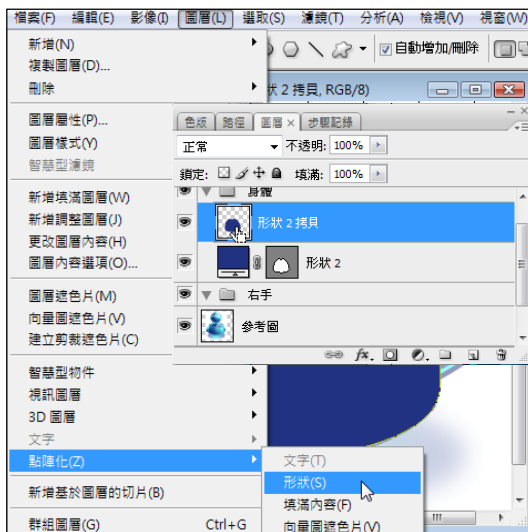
檔案(F) 編輯(E) 影像(I) 圖層(L) 選取(S) 濾鏡(T) 分析(A) 檢視(V) 視窗(W)

自動增加/刪除

狀 2 拷貝, RGB/8)

新增(N)
複製圖層(D)...
刪除

圖層屬性(P)...
圖層樣式(Y)
智慧型濾鏡

新增填滿圖層(W)
新增調整圖層(J)
更改圖層內容(H)
圖層內容選項(O)...

圖層遮色片(M)
向量圖遮色片(V)
建立剪裁遮色片(C)

智慧型物件
視訊圖層
3D 圖層
文字
點陣化(Z)

新增基於圖層的切片(B)

群組圖層(G) Ctrl+G

色版 | 路徑 | 圖層 × | 步驟記錄
正常 不透明: 100%
鎖定: 填滿: 100%
身體
形狀 2 拷貝
形狀 2
右手
參考圖

文字(T)
形狀(S)
填滿內容(F)
向量圖遮色片(V)